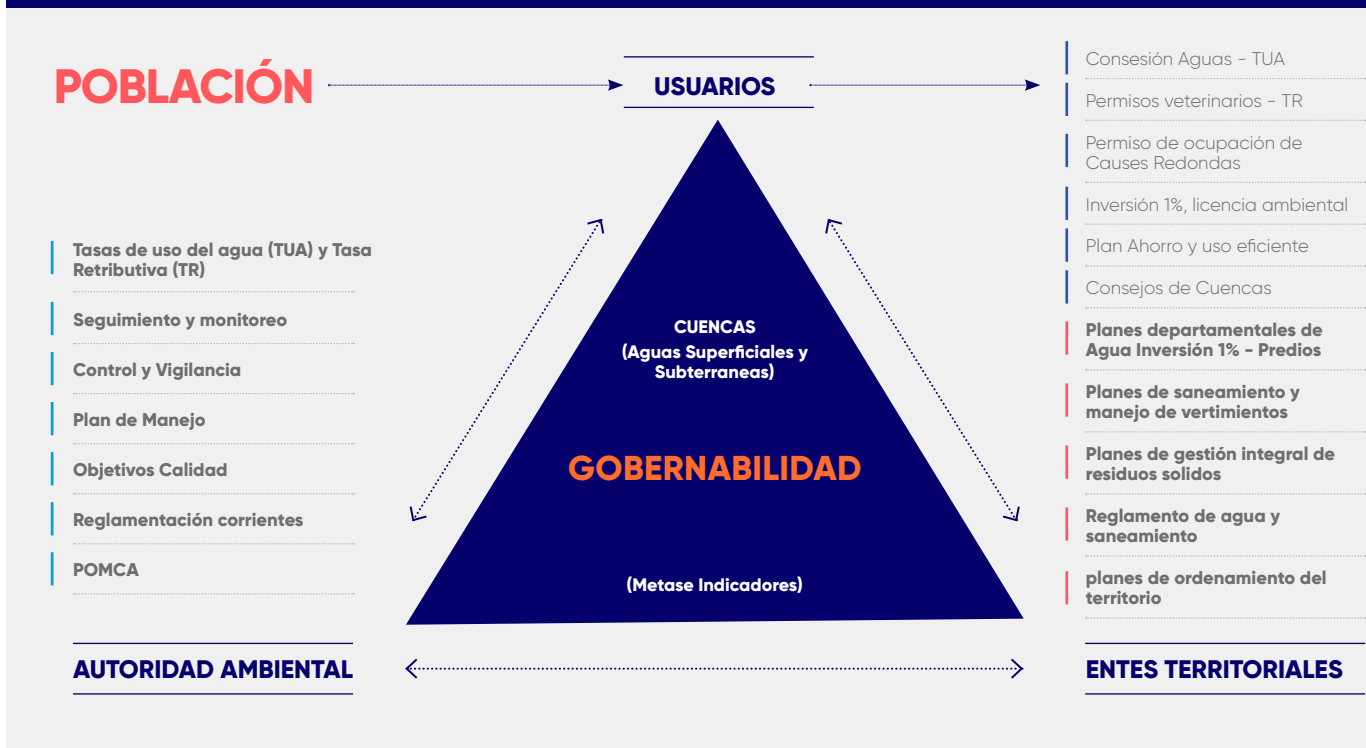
POBLACIÓN

USUARIOS

Consesión Aguas - TUA

Permisos veterinarios - TR

Permiso de ocupación de Causes Redondas

Inversión 1%, licencia ambiental

Plan Ahorro y uso eficiente

Consejos de Cuencas

Planes departamentales de Agua Inversión 1% - Predios

Planes de saneamiento y manejo de vertimientos

Planes de gestión integral de residuos solidos

Reglamento de agua y saneamiento

planes de ordenamiento del territorio

Tasas de uso del agua (TUA) y Tasa Retributiva (TR)

Seguimiento y monitoreo

Control y Vigilancia

Plan de Manejo

Objetivos Calidad

Reglamentación corrientes

POMCA

CUENCAS
(Aguas Superficiales y Subterraneas)

GOBERNABILIDAD

(Metase Indicadores)

AUTORIDAD AMBIENTAL

ENTES TERRITORIALES